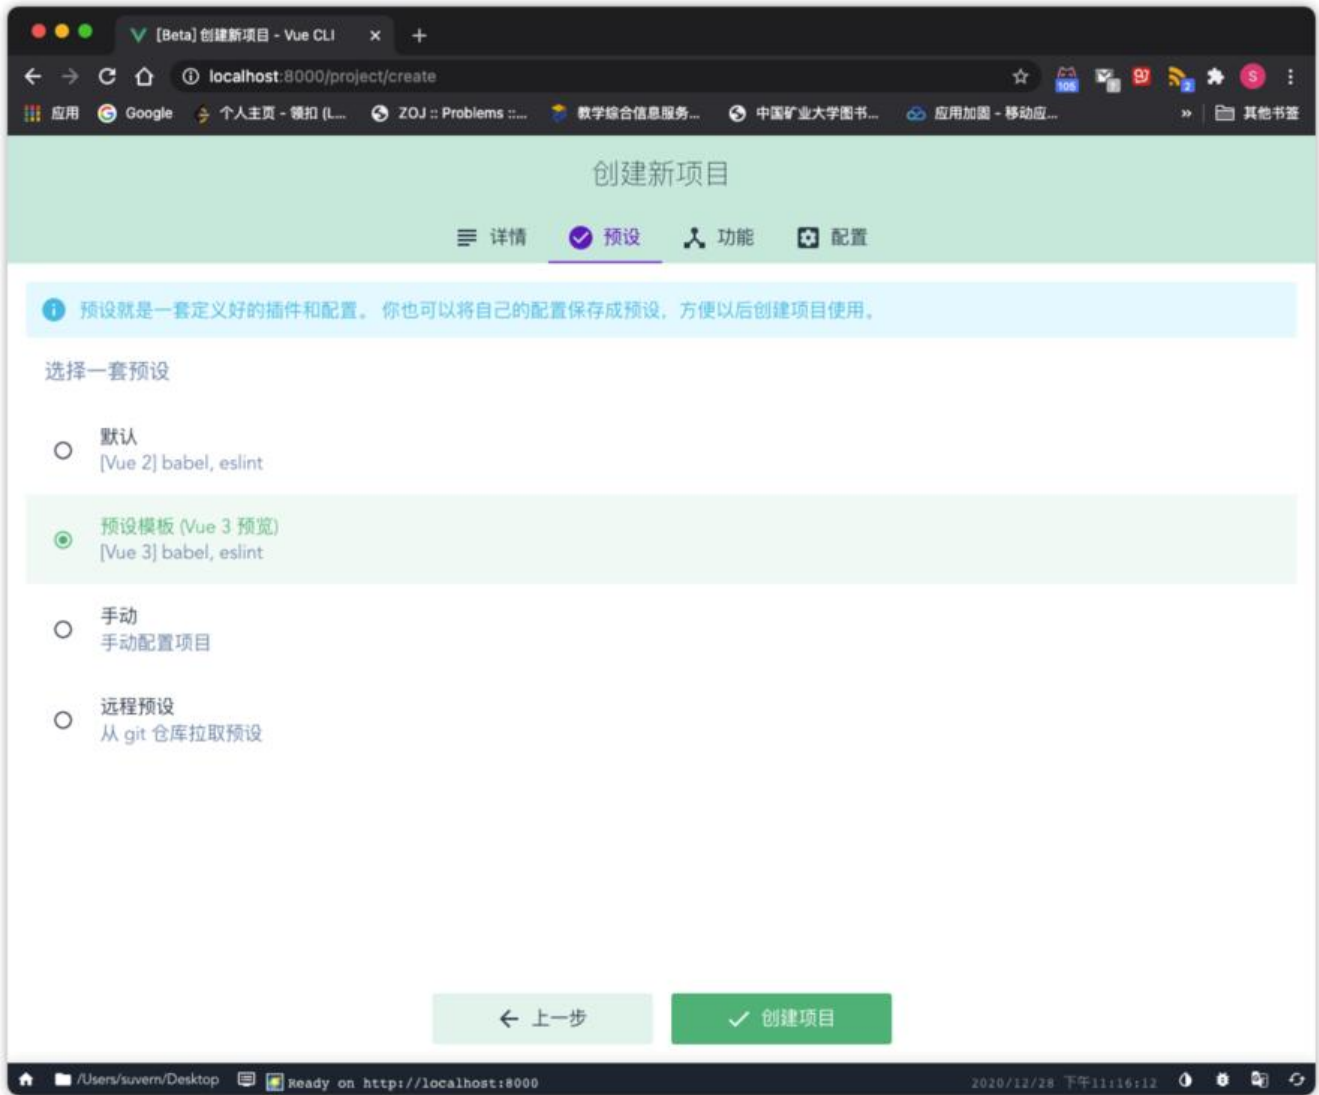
[Beta] 创建新项目 - Vue CLI × +

localhost:8000/project/create

105 2 S

应用 Google 个人主页 - 领扣 (L... ZOJ :: Problems ::... 教学综合信息服务... 中国矿业大学图书... 应用加固 - 移动应... » 其他书签

创建新项目

详情 预设 功能 配置

预设就是一套定义好的插件和配置。 你也可以将自己的配置保存成预设，方便以后创建项目使用。

选择一套预设

默认
[Vue 2] babel, eslint

预设模板 (Vue 3 预览)
[Vue 3] babel, eslint

手动
手动配置项目

远程预设
从 git 仓库拉取预设

上一步

创建项目

/Users/suvern/Desktop Ready on http://localhost:8000 2020/12/28 下午11:16:12